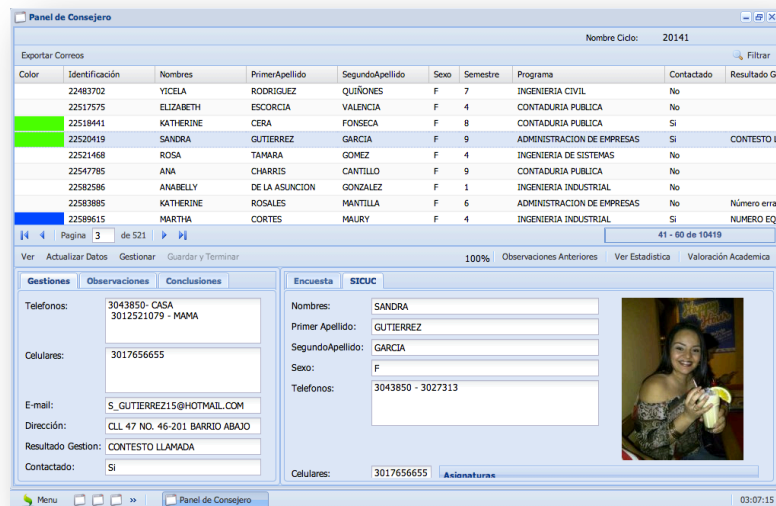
Panel de Consejero

Nombre Ciclo: 20141

Exportar Correos

Filtrar

| Color | Identificación | Nombres | PrimerApellido | SegundoApellido | Sexo | Semestre | Programa | Contactado | Resultado G |
|---|---|---|---|---|---|---|---|---|---|
| | 22483702 | YICELA | RODRIGUEZ | QUIÑONES | F | 7 | INGENIERIA CIVIL | No | |
| | 22517575 | ELIZABETH | ESCORCIA | VALENCIA | F | 4 | CONTADURIA PUBLICA | No | |
| | 22518441 | KATHERINE | CERA | FONSECA | F | 8 | CONTADURIA PUBLICA | Si | |
| | 22520419 | SANDRA | GUTIERREZ | GARCIA | F | 9 | ADMINISTRACION DE EMPRESAS | Si | CONTESTO L |
| | 22521468 | ROSA | TAMARA | GOMEZ | F | 4 | INGENIERIA DE SISTEMAS | No | |
| | 22547785 | ANA | CHARRIS | CANTILLO | F | 9 | CONTADURIA PUBLICA | No | |
| | 22582586 | ANABELLY | DE LA ASUNCION | GONZALEZ | F | 1 | INGENIERIA INDUSTRIAL | No | |
| | 22583885 | KATHERINE | ROSALES | MANTILLA | F | 6 | ADMINISTRACION DE EMPRESAS | No | Número erra |
| | 22589615 | MARTHA | CORTES | MAURY | F | 4 | INGENIERIA INDUSTRIAL | Si | NUMERO EQ |

Pagina 3 de 521

41 - 60 de 10419

Ver Actualizar Datos Gestionar Guardar y Terminar

100% Observaciones Anteriores Ver Estadistica Valoración Academica

Gestiones Observaciones Conclusiones

Telefonos: 3043850- CASA 3012521079 - MAMA

Celulares: 3017656655

E-mail: S_GUTIERREZ15@HOTMAIL.COM

Dirección: CLL 47 NO. 46-201 BARRIO ABAJO

Resultado Gestion: CONTESTO LLAMADA

Contactado: Si

Encuesta SICUC

Nombres: SANDRA

Primer Apellido: GUTIERREZ

SegundoApellido: GARCIA

Sexo: F

Telefonos: 3043850 - 3027313

Celulares: 3017656655

Asignaturas

Menu

Panel de Consejero

03:07:15